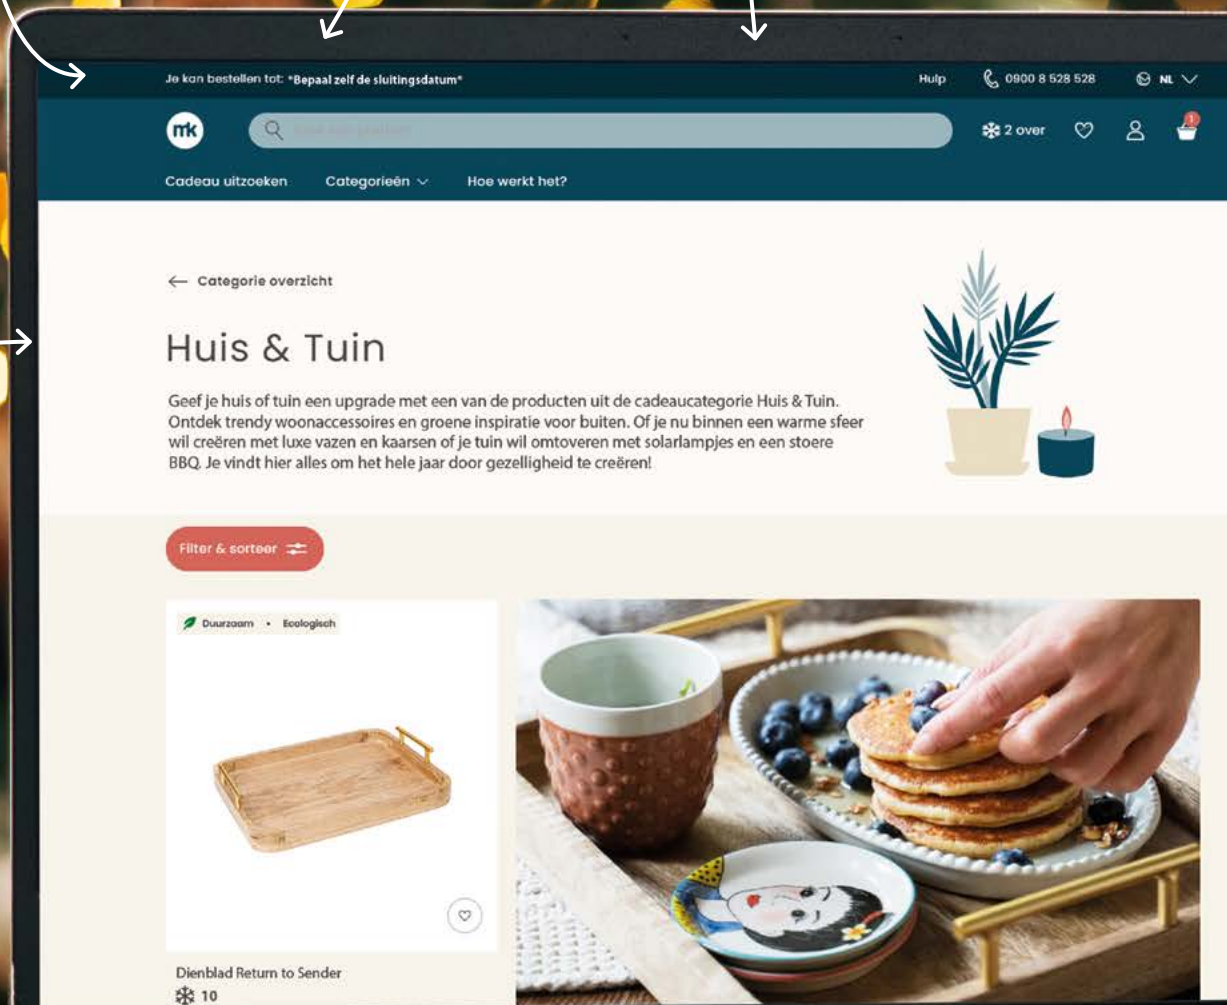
Je kan bestellen tot: *Bepaal zelf de sluitingsdatum*

Hulp

0900 8 528 528

NL

mk

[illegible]

2 over

1

Cadeau uitzoeken

Categorieën

Hoe werkt het?

← Categorie overzicht

Huis & Tuin

Geef je huis of tuin een upgrade met een van de producten uit de cadeaucategorie Huis & Tuin. Ontdek trendy woonaccessoires en groene inspiratie voor buiten. Of je nu binnen een warme sfeer wil creëren met luxe vazen en kaarsen of je tuin wil omtoveren met solarlampjes en een stoere BBQ. Je vindt hier alles om het hele jaar door gezelligheid te creëren!

Filter & sorteer

Duurzaam • Ecologisch

Dienblad Return to Sender

10